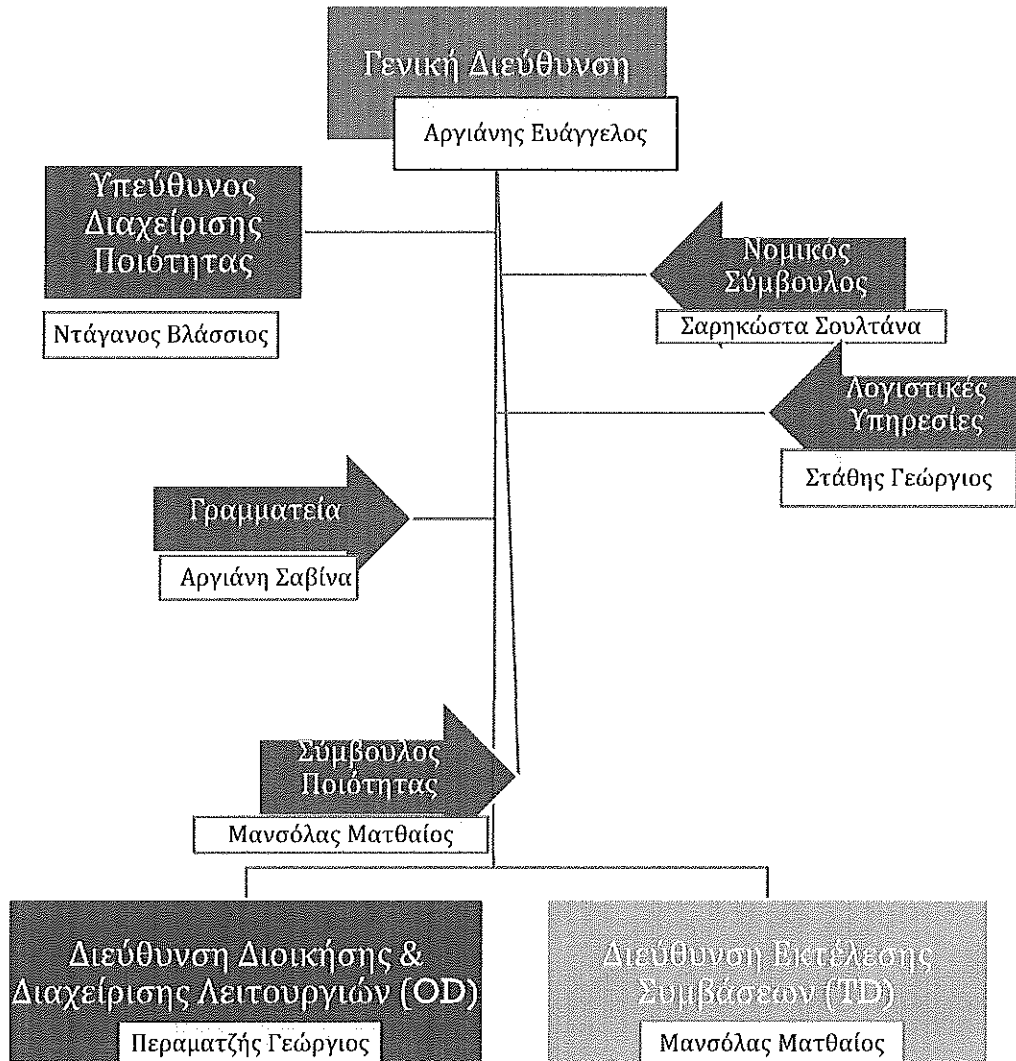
Γενική Διεύθυνση

Αργιάνης Ευάγγελος

Υπεύθυνος Διαχείρισης Ποιότητας

Ντάγανος Βλάσσιος

Νομικός Σύμβουλος

Σαρηκώστα Σουλτάνα

Λογιστικές Υπηρεσίες

Στάθης Γεώργιος

Γραμματεία

Αργιάνη Σαβίνα

Σύμβουλος Ποιότητας

Μανσόλας Ματθαίος

Διεύθυνση Διοικήσης & Διαχείρισης Λειτουργιών (OD)

Περαματζής Γεώργιος

Διεύθυνση Εκτέλεσης Συμβάσεων (TD)

Μανσόλας Ματθαίος